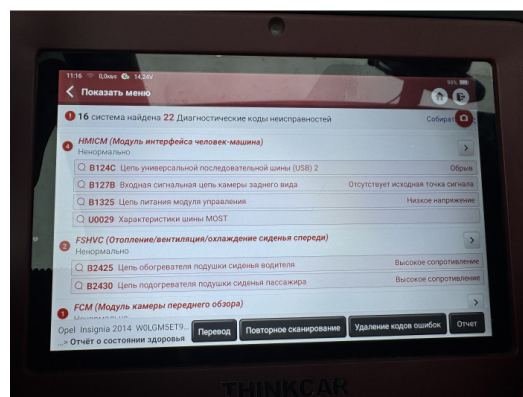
11:16 0,0кв/с 14,24V 93%

Показать меню

1 16 система найдена 22 Диагностические коды неисправностей Собират

4 HMICM (Модуль интерфейса человек-машина)
Ненормально

B124C Цепь универсальной последовательной шины (USB) 2 Обрыв

B127B Входная сигнальная цепь камеры заднего вида Отсутствует исходная точка сигнала

B1325 Цепь питания модуля управления Низкое напряжение

U0029 Характеристики шины MOST

2 FSHVC (Отопление/вентиляция/охлаждение сиденья спереди)
Ненормально

B2425 Цепь обогревателя подушки сиденья водителя Высокое сопротивление

B2430 Цепь подогревателя подушки сиденья пассажира Высокое сопротивление

1 FCM (Модуль камеры переднего обзора)
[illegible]

Opel Insignia 2014 W0LGM5ET9...
...> Отчёт о состоянии здоровья

Перевод

Повторное сканирование

Удаление кодов ошибок

Отчет

THINKCAR